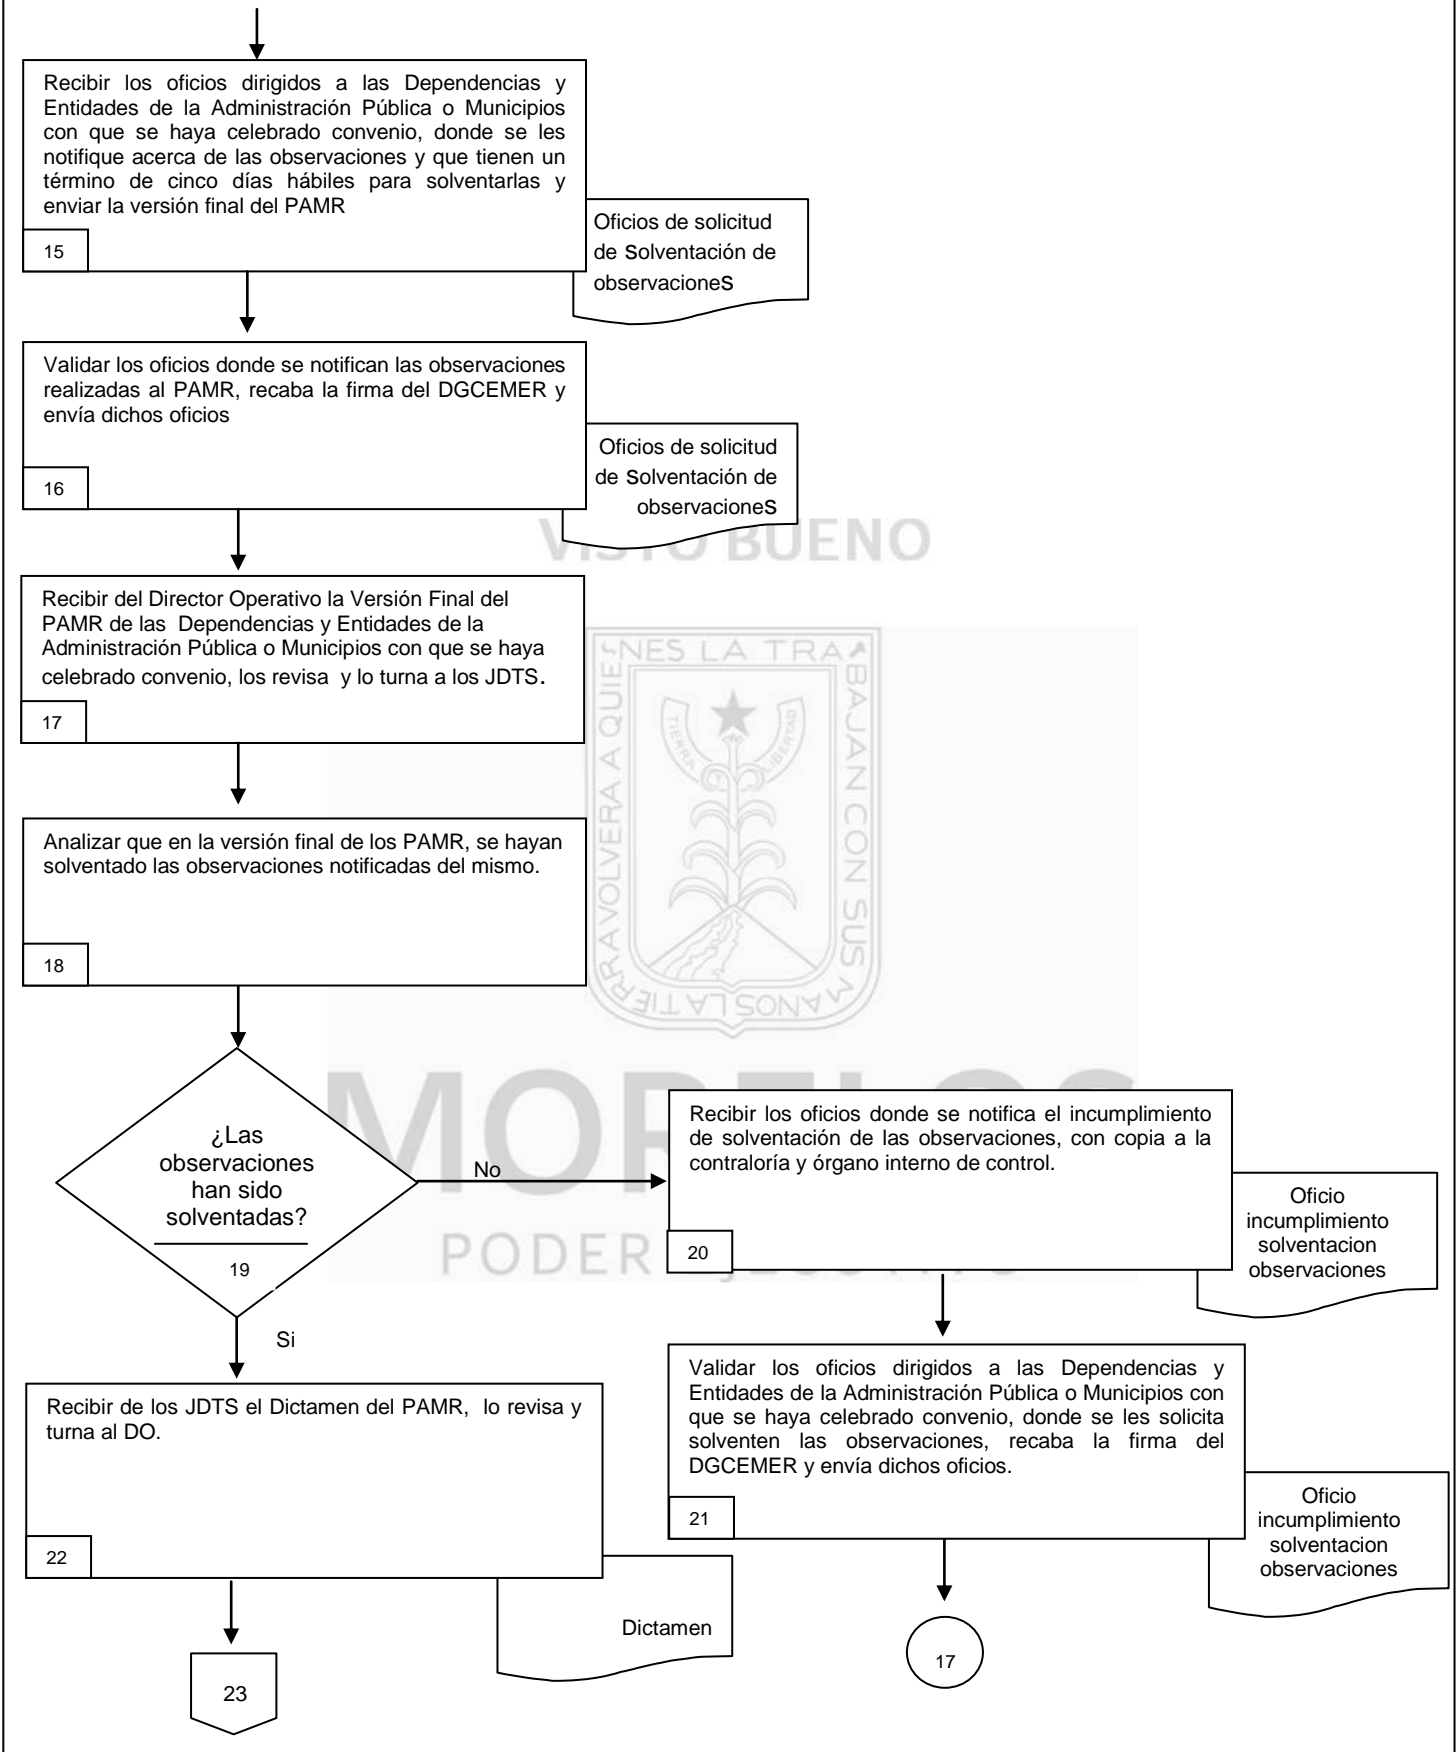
Recibir los oficios dirigidos a las Dependencias y Entidades de la Administración Pública o Municipios con que se haya celebrado convenio, donde se les notifique acerca de las observaciones y que tienen un término de cinco días hábiles para solventarlas y enviar la versión final del PAMR

15

Oficios de solicitud de Solventación de observacioneS

Validar los oficios donde se notifican las observaciones realizadas al PAMR, recaba la firma del DGCEMER y envía dichos oficios

16

Oficios de solicitud de Solventación de observacioneS

VISTO BUENO

Recibir del Director Operativo la Versión Final del PAMR de las Dependencias y Entidades de la Administración Pública o Municipios con que se haya celebrado convenio, los revisa y lo turna a los JDTS.

17

NES LA TRABAJAN CON SUS MANOS LA TIERRA VOLVERA A QUIE

TIERRA LIBERTAD

Analizar que en la versión final de los PAMR, se hayan solventado las observaciones notificadas del mismo.

18

MORELOS

PODER EJECUTIVO

¿Las observaciones han sido solventadas?

19

No

Recibir los oficios donde se notifica el incumplimiento de solventación de las observaciones, con copia a la contraloría y órgano interno de control.

20

Oficio incumplimiento solventacion observaciones

Si

Recibir de los JDTS el Dictamen del PAMR, lo revisa y turna al DO.

22

Dictamen

23

Validar los oficios dirigidos a las Dependencias y Entidades de la Administración Pública o Municipios con que se haya celebrado convenio, donde se les solicita solventen las observaciones, recaba la firma del DGCEMER y envía dichos oficios.

21

Oficio incumplimiento solventacion observaciones

17